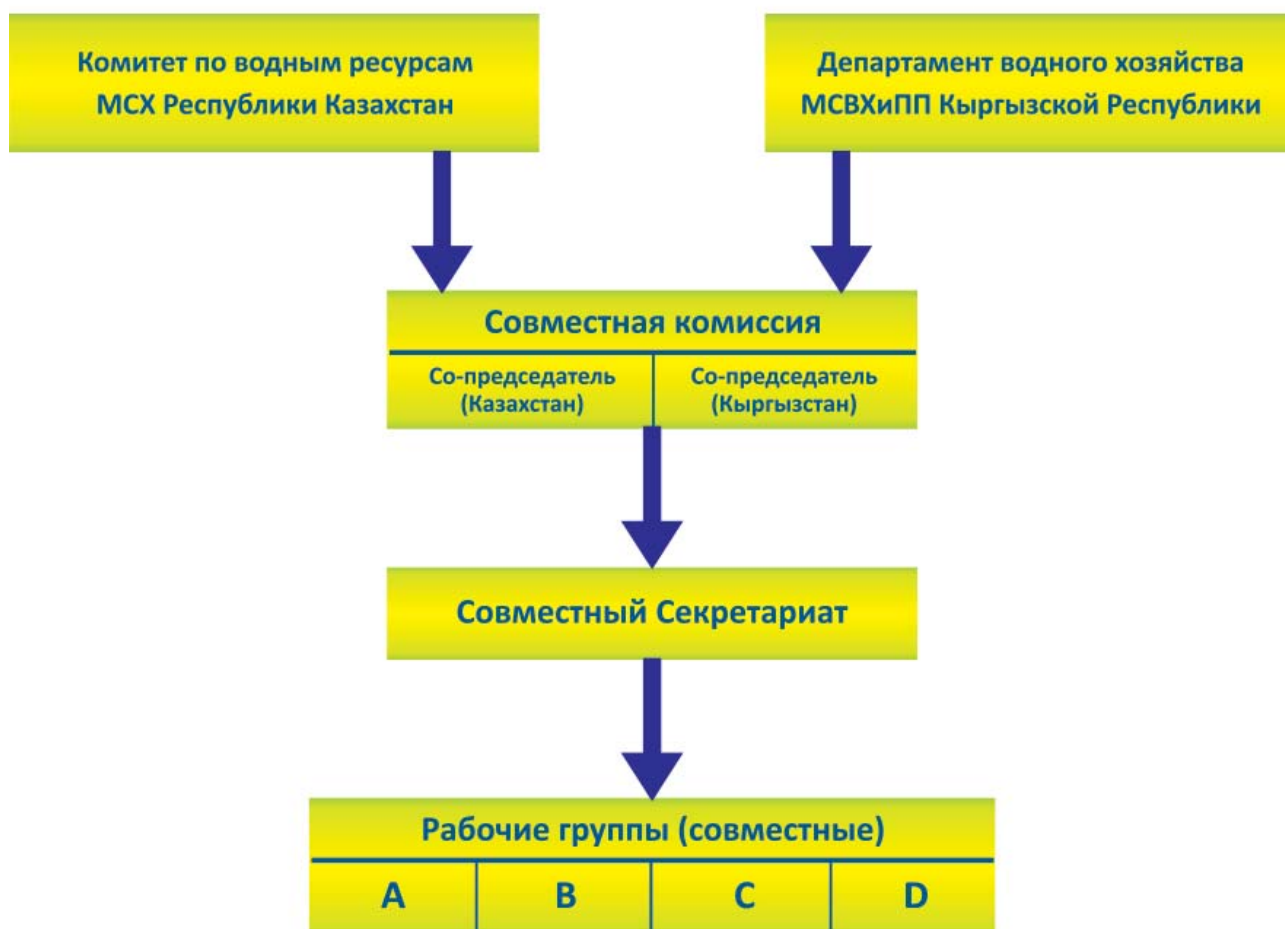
Комитет по водным ресурсам МСХ Республики Казахстан

Департамент водного хозяйства МСВХиПП Кыргызской Республики

Совместная комиссия

Со-председатель (Казахстан)

Со-председатель (Кыргызстан)

Совместный Секретариат

Рабочие группы (совместные)

| A | B | C | D |
|---|---|---|---|